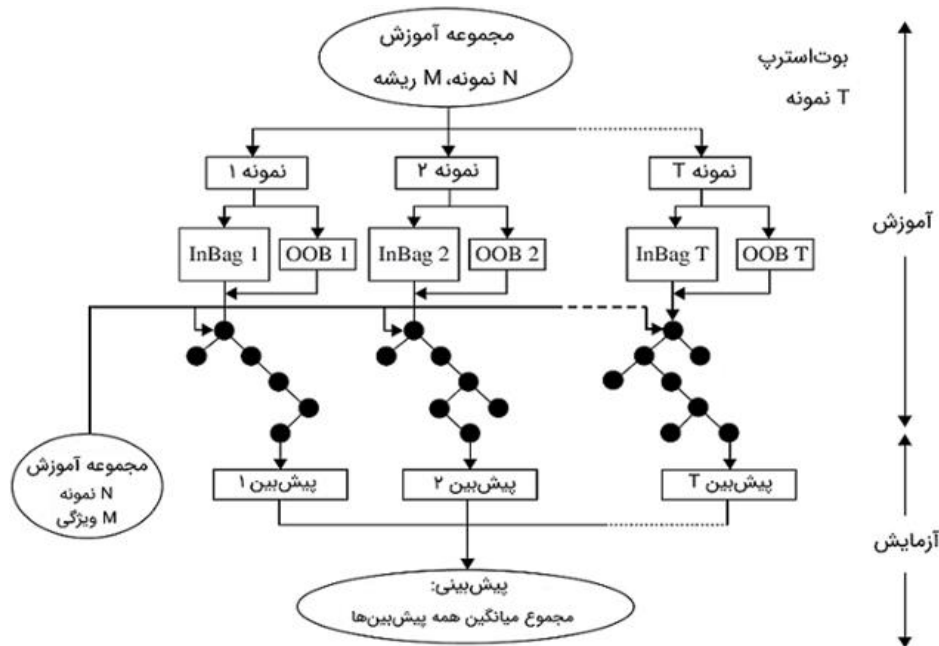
مجموعه آموزش
N نمونه، M ریشه

بوت‌استرپ
T نمونه

نمونه ۱
نمونه ۲
نمونه T

آموزش

InBag 1
OOB 1
InBag 2
OOB 2
InBag T
OOB T

مجموعه آموزش
N نمونه
M ویژگی

پیش‌بین ۱
پیش‌بین ۲
پیش‌بین T

آزمایش

پیش‌بینی:
مجموع میانگین همه پیش‌بین‌ها